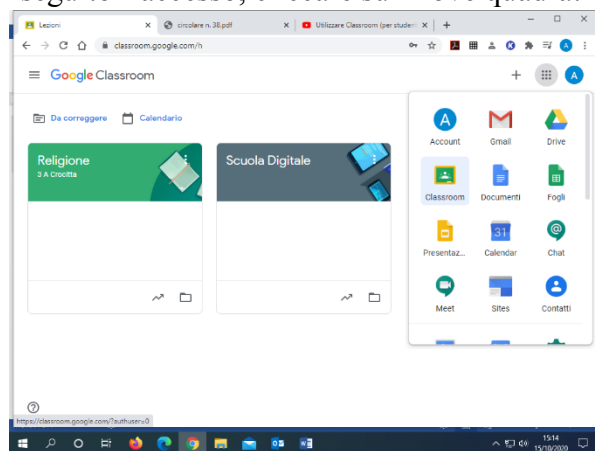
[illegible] l'accesso, e ecco e sar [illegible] quadrati

Lezioni
circolare n. 38.pdf
Utilizzare Classroom (per studen
classroom.google.com/h

Google Classroom

Da correggere
Calendario

Religione
3 A Crocitta

Scuola Digitale

Account
Gmail
Drive
Classroom
Documenti
Fogli
Presentaz...
31
Calendar
Chat
Meet
Sites
Contatti

https://classroom.google.com/?authuser=0

15:14
15/10/2020